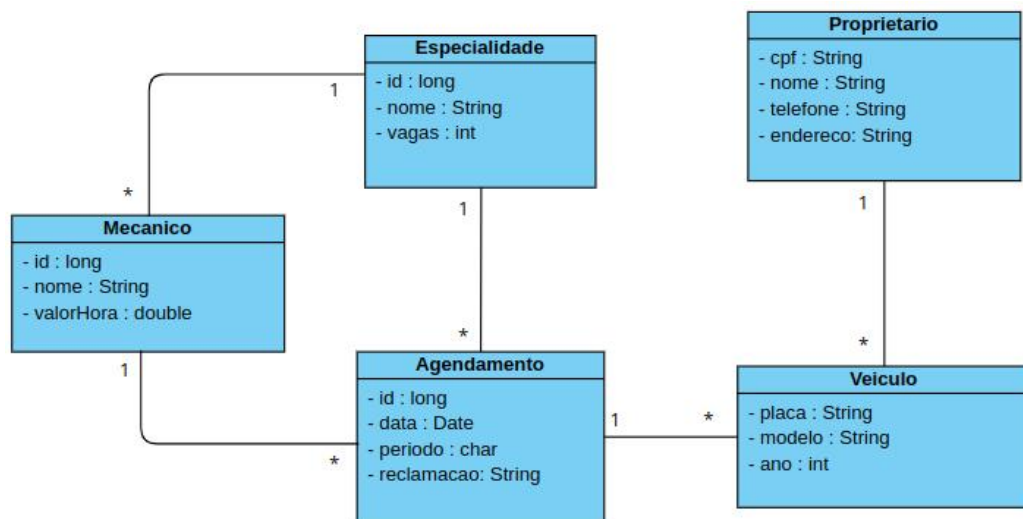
Especialidade
- id : long
- nome : String
- vagas : int

Proprietario
- cpf : String
- nome : String
- telefone : String
- endereco: String

1

*

Mecanico
- id : long
- nome : String
- valorHora : double

1

1

*

1

*

Agendamento
- id : long
- data : Date
- periodo : char
- reclamacao: String

*

1

*

Veiculo
- placa : String
- modelo : String
- ano : int